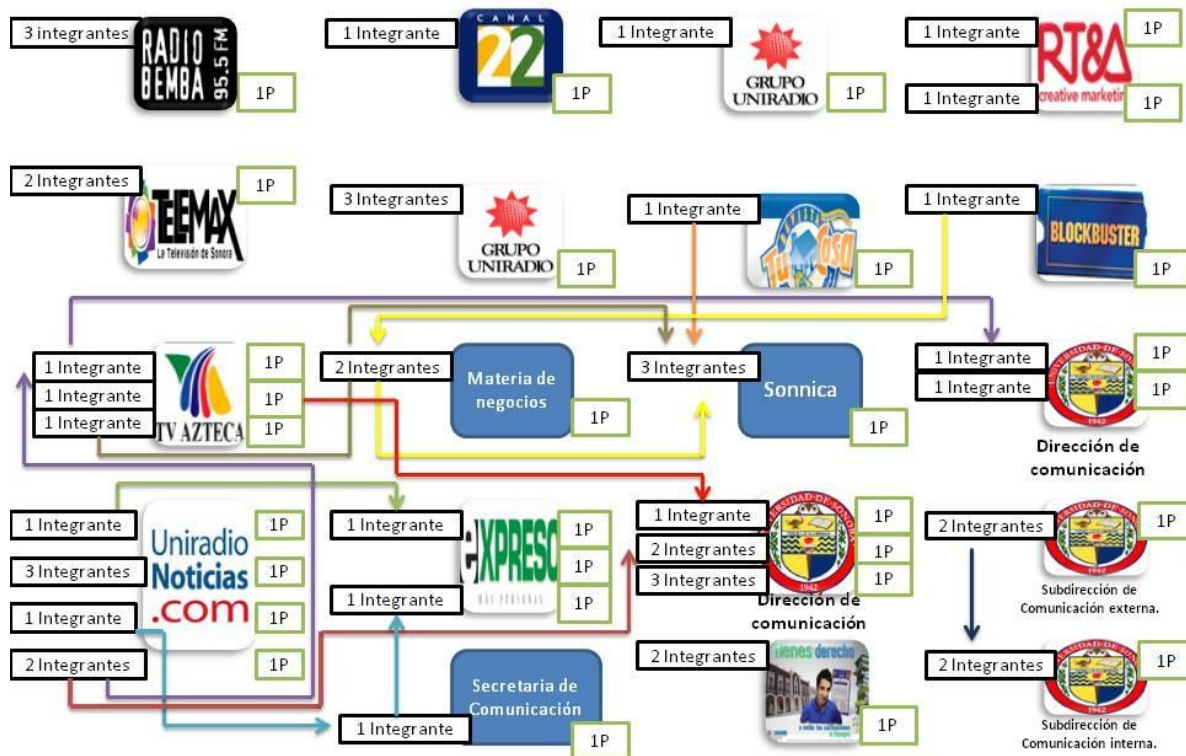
3 integrantes
RADIO BEMBA 95.5 FM
1P

1 Integrante
CANAL 22
1P

1 Integrante
GRUPO UNIRADIO
1P

1 Integrante
1P
RT&A creative marketin
1 Integrante
1P

2 Integrantes
TELEMAX La Televisión de Sonora
1P

3 Integrantes
GRUPO UNIRADIO
1P

1 Integrante
Tu Casa
1P

1 Integrante
BLOCKBUSTER
1P

1 Integrante
1 Integrante
1 Integrante
TV AZTECA
1P
1P
1P

2 Integrantes
Materia de negocios
1P

3 Integrantes
Sonnica
1P

1 Integrante
1 Integrante
1P
1P
Dirección de comunicación

1 Integrante
3 Integrantes
1 Integrante
2 Integrantes
Uniradio Noticias .com
1P
1P
1P
1P

1 Integrante
1 Integrante
EXPRESO MÁS PERSONAL
1P
1P
1P

1 Integrante
2 Integrantes
3 Integrantes
1P
1P
1P
Dirección de comunicación

2 Integrantes
1P
Subdirección de Comunicación externa.

2 Integrantes
tienes derecho
1P

Secretaria de Comunicación
1 Integrante
1P

2 Integrantes
1P
Subdirección de Comunicación interna.